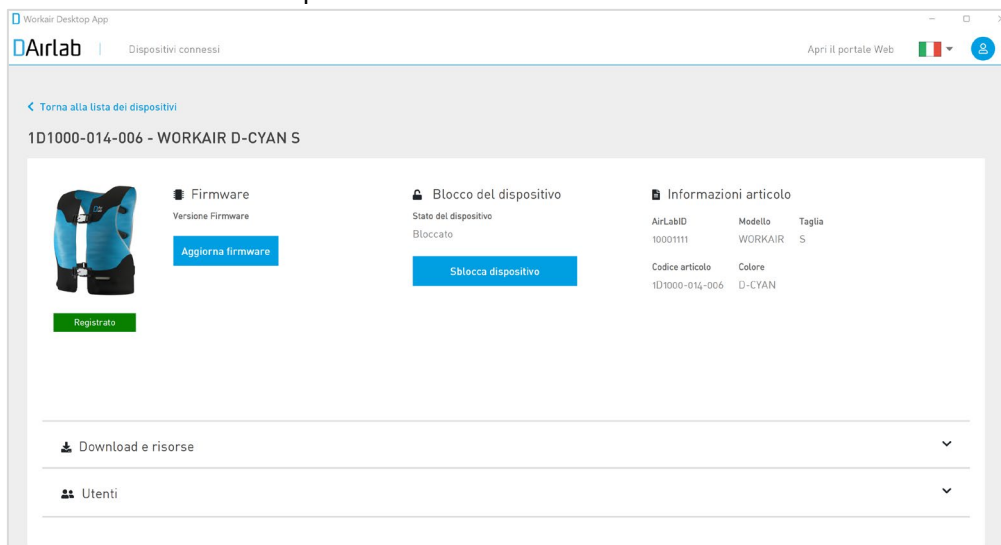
Workair Desktop App

DAirlab | Dispositivi connessi

Apri il portale Web

< Torna alla lista dei dispositivi

1D1000-014-006 - WORKAIR D-CYAN S

Registrato

Firmware
Versione Firmware
Aggiorna firmware

Blocco del dispositivo
Stato del dispositivo
Bloccato
Sblocca dispositivo

Informazioni articolo

| AirLabID | Modello | Taglia |
|---|---|---|
| 10001111 | WORKAIR | S |
| Codice articolo | Colore | |
| 1D1000-014-006 | D-CYAN | |

Download e risorse

Utenti